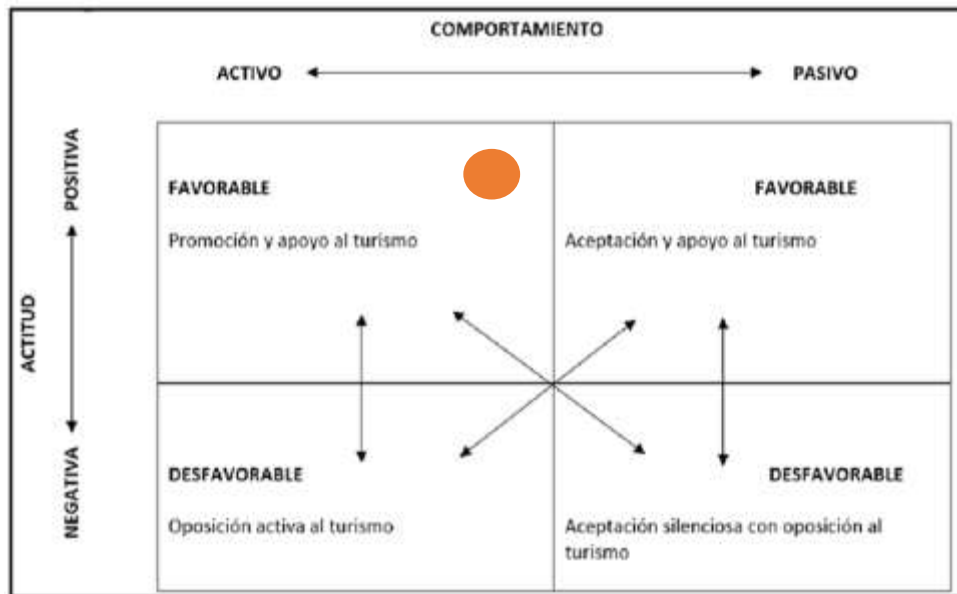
COMPORTAMIENTO

ACTIVO

PASIVO

ACTITUD

POSITIVA

NEGATIVA

FAVORABLE

Promoción y apoyo al turismo

FAVORABLE

Aceptación y apoyo al turismo

DESFAVORABLE

Oposición activa al turismo

DESFAVORABLE

Aceptación silenciosa con oposición al turismo